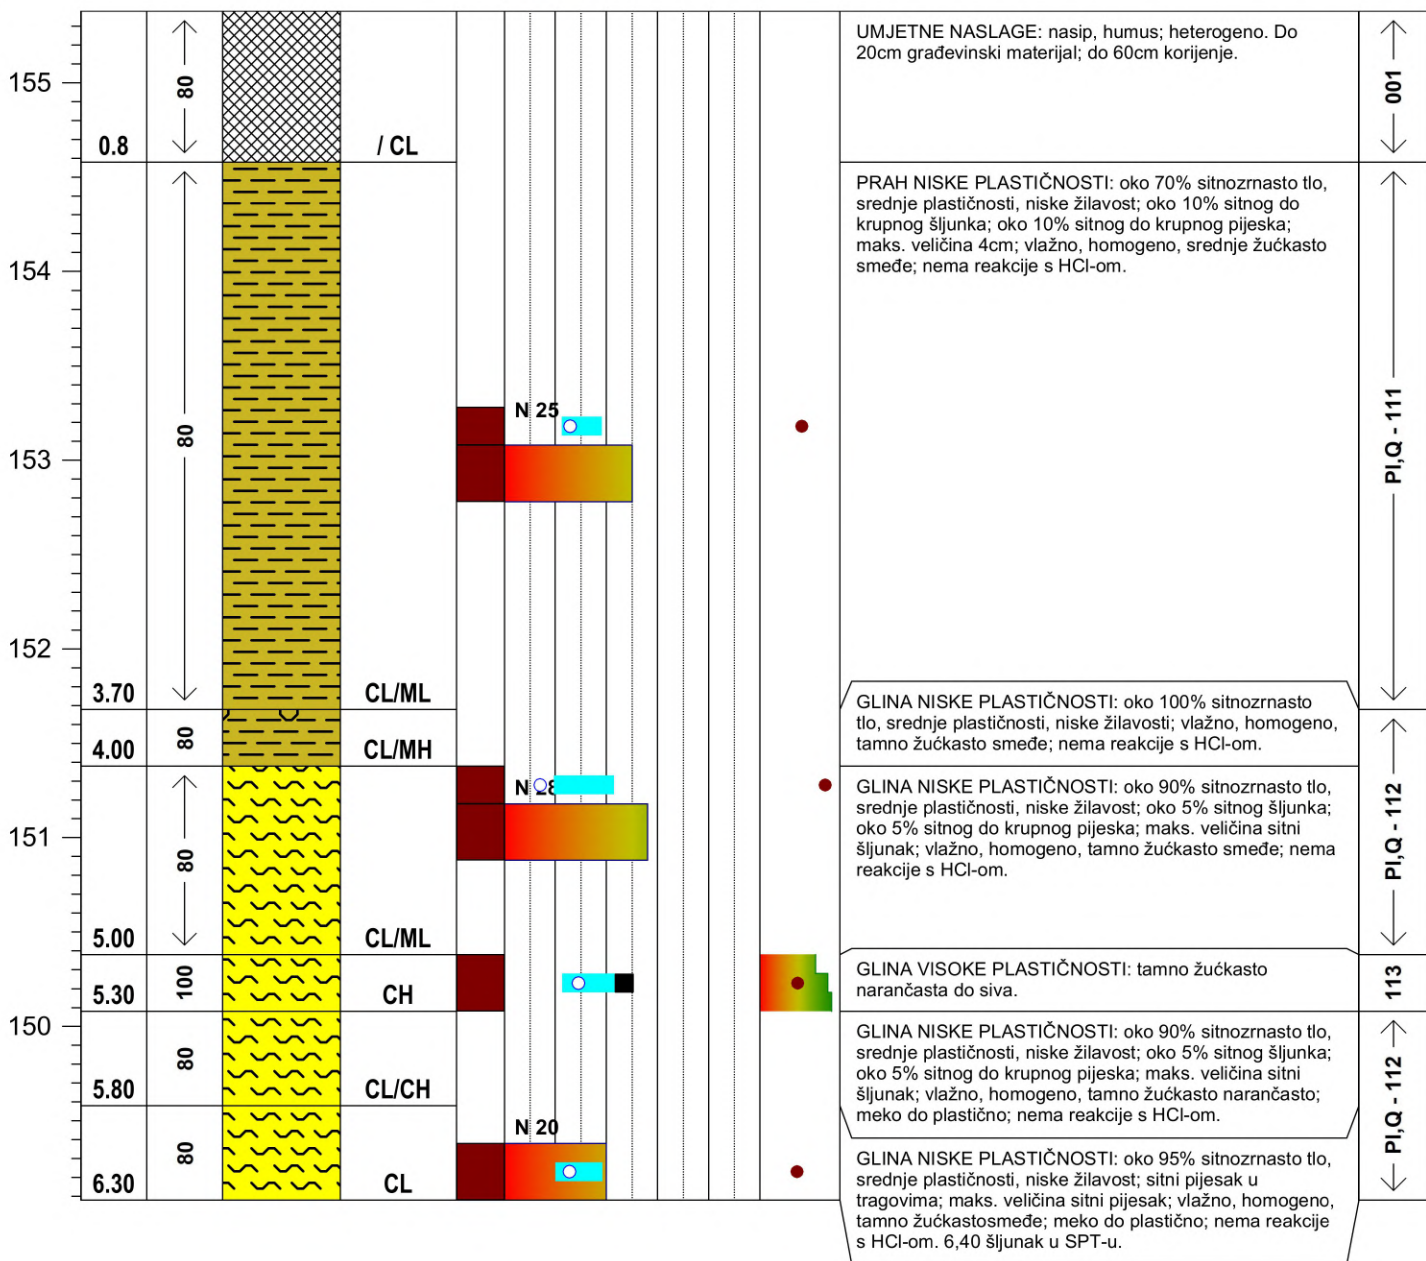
155
154
153
152
151
150

0.8
80
/ CL

UMJETNE NASLAGE: nasip, humus; heterogeno. Do 20cm građevinski materijal; do 60cm korijenje.

001

80
3.70
CL/ML
N 25

PRAH NISKE PLASTIČNOSTI: oko 70% sitnozrnasto tlo, srednje plastičnosti, niske žilavost; oko 10% sitnog do krupnog šljunka; oko 10% sitnog do krupnog pijeska; maks. veličina 4cm; vlažno, homogeno, srednje žućkasto smeđe; nema reakcije s HCl-om.

PI,Q - 111

80
4.00
CL/MH

GLINA NISKE PLASTIČNOSTI: oko 100% sitnozrnasto tlo, srednje plastičnosti, niske žilavosti; vlažno, homogeno, tamno žućkasto smeđe; nema reakcije s HCl-om.

80
5.00
CL/ML
N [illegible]

GLINA NISKE PLASTIČNOSTI: oko 90% sitnozrnasto tlo, srednje plastičnosti, niske žilavost; oko 5% sitnog šljunka; oko 5% sitnog do krupnog pijeska; maks. veličina sitni šljunak; vlažno, homogeno, tamno žućkasto smeđe; nema reakcije s HCl-om.

PI,Q - 112

100
5.30
CH

GLINA VISOKE PLASTIČNOSTI: tamno žućkasto narančasta do siva.

113

80
5.80
CL/CH

GLINA NISKE PLASTIČNOSTI: oko 90% sitnozrnasto tlo, srednje plastičnosti, niske žilavost; oko 5% sitnog šljunka; oko 5% sitnog do krupnog pijeska; maks. veličina sitni šljunak; vlažno, homogeno, tamno žućkasto narančasto; meko do plastično; nema reakcije s HCl-om.

PI,Q - 112

80
6.30
CL
N 20

GLINA NISKE PLASTIČNOSTI: oko 95% sitnozrnasto tlo, srednje plastičnosti, niske žilavost; sitni pijesak u tragovima; maks. veličina sitni pijesak; vlažno, homogeno, tamno žućkastosmeđe; meko do plastično; nema reakcije s HCl-om. 6,40 šljunak u SPT-u.